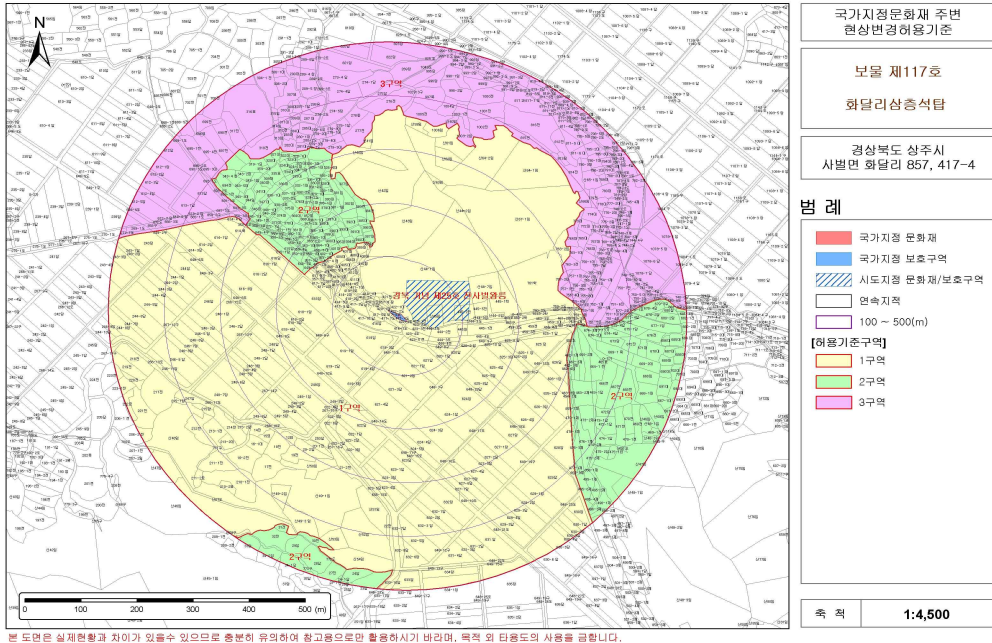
국가지정문화재 주변
현상변경허용기준

보물 제117호

화달리삼층석탑

경상북도 상주시
사벌면 화달리 857, 417-4

범 례

국가지정 문화재

국가지정 보호구역

시도지정 문화재/보호구역

연속지적

100 ~ 500(m)

[허용기준구역]

1구역

2구역

3구역

N

3구역

2구역

1구역

2구역

2구역

0 100 200 300 400 500 (m)

축 척 1:4,500

본 도면은 실제현황과 차이가 있을수 있으므로 충분히 유의하여 참고용으로만 활용하시기 바라며, 목적 외 타용도의 사용을 금합니다.